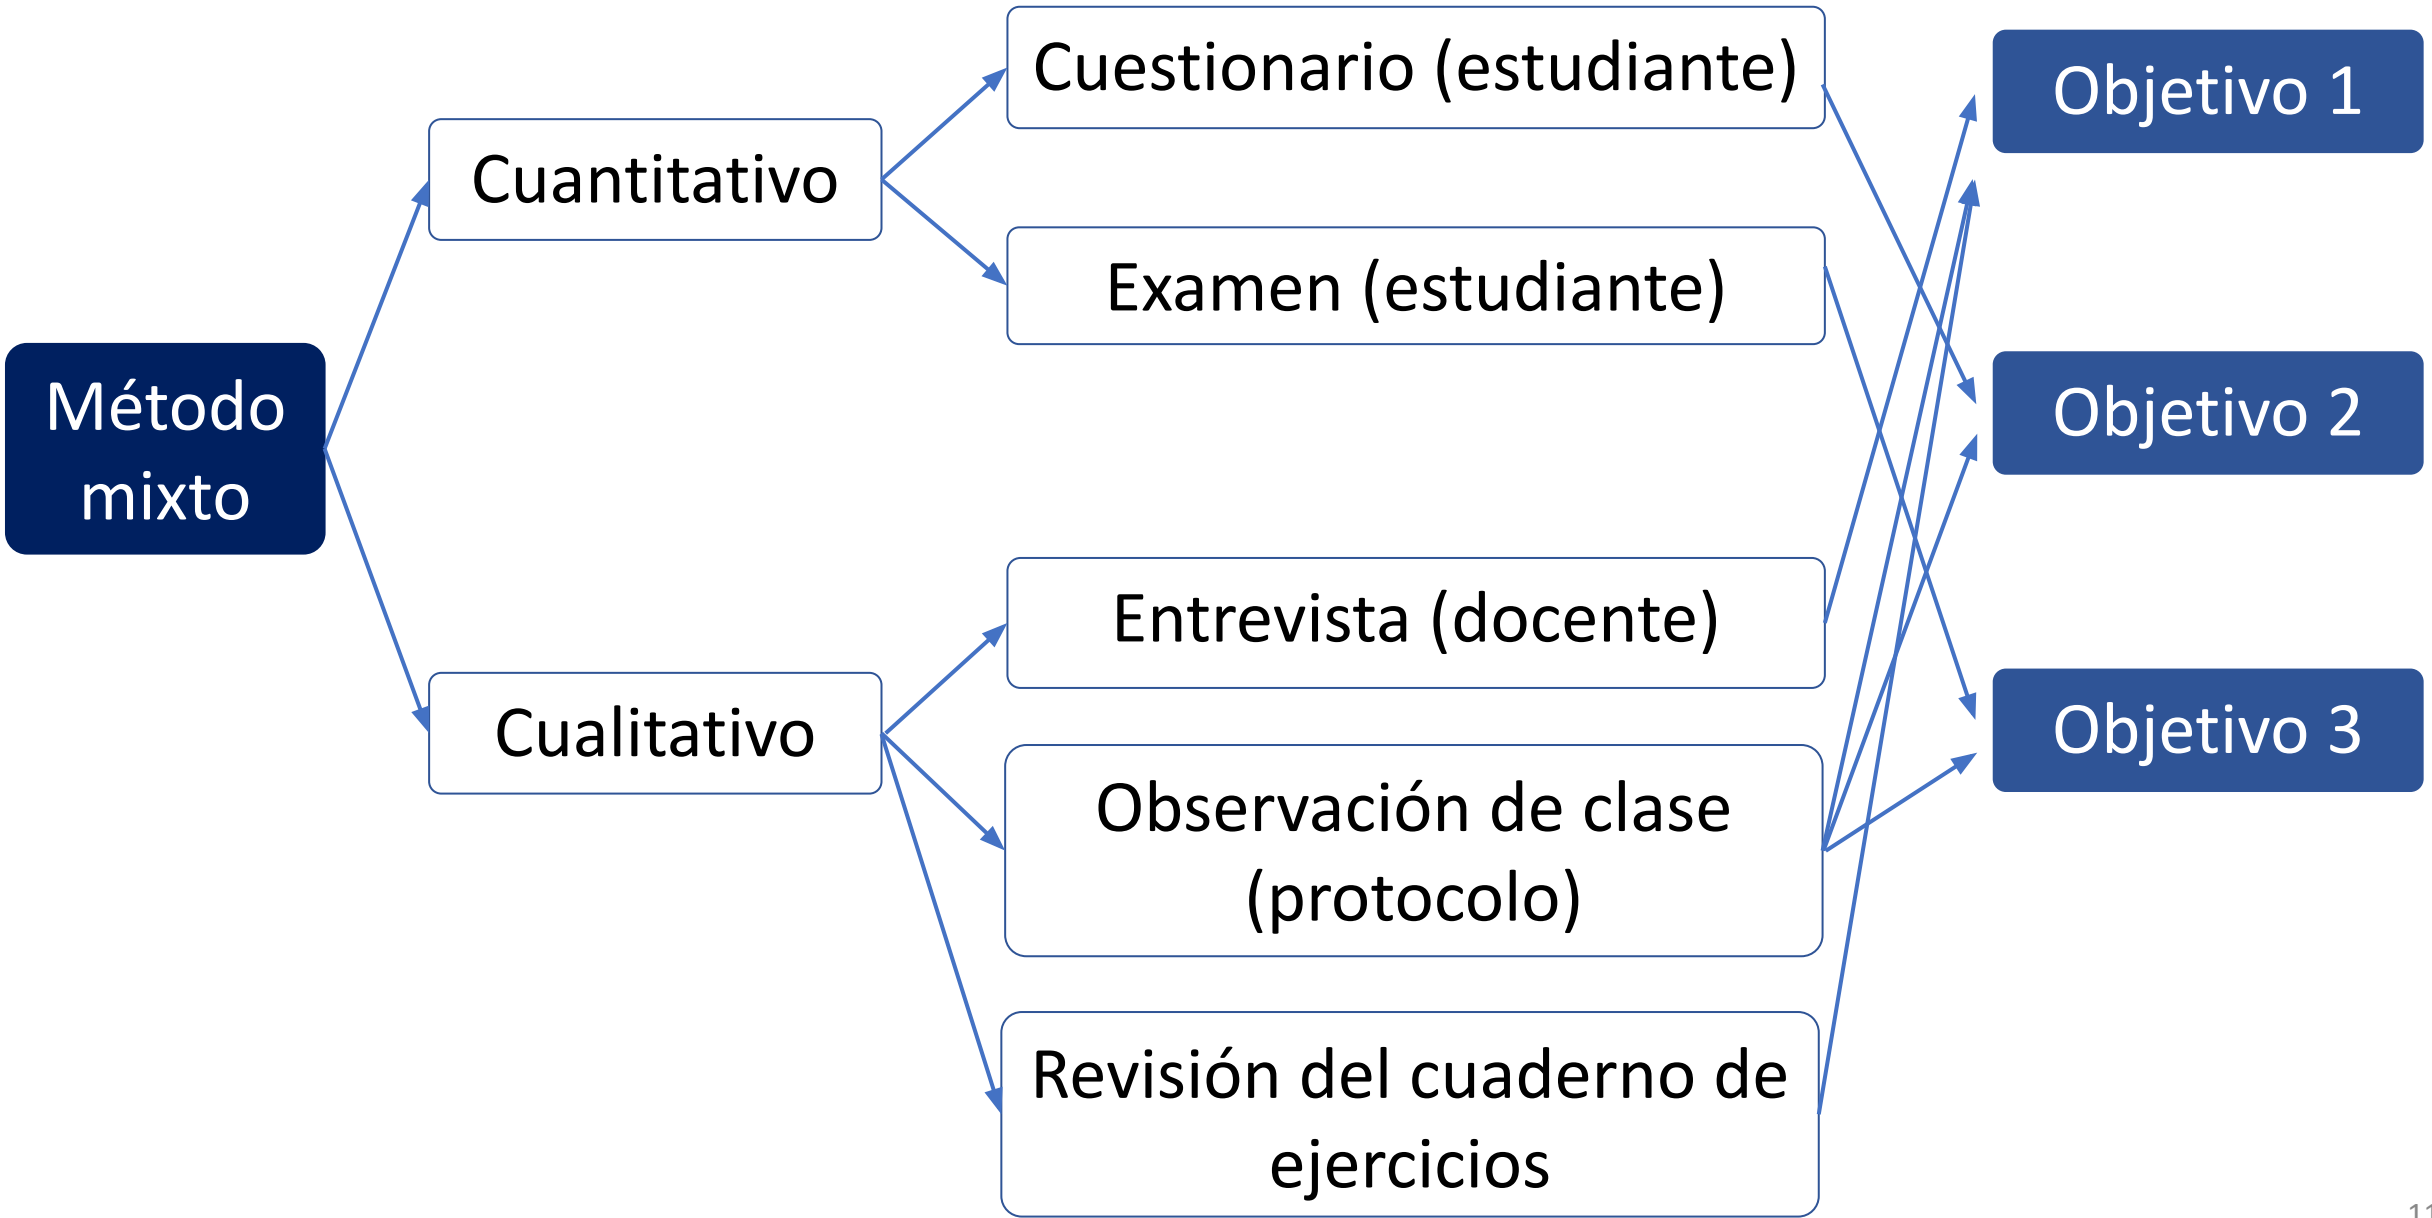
Método mixto

Cuantitativo

Cualitativo

Cuestionario (estudiante)

Examen (estudiante)

Entrevista (docente)

Observación de clase (protocolo)

Revisión del cuaderno de ejercicios

Objetivo 1

Objetivo 2

Objetivo 3

11